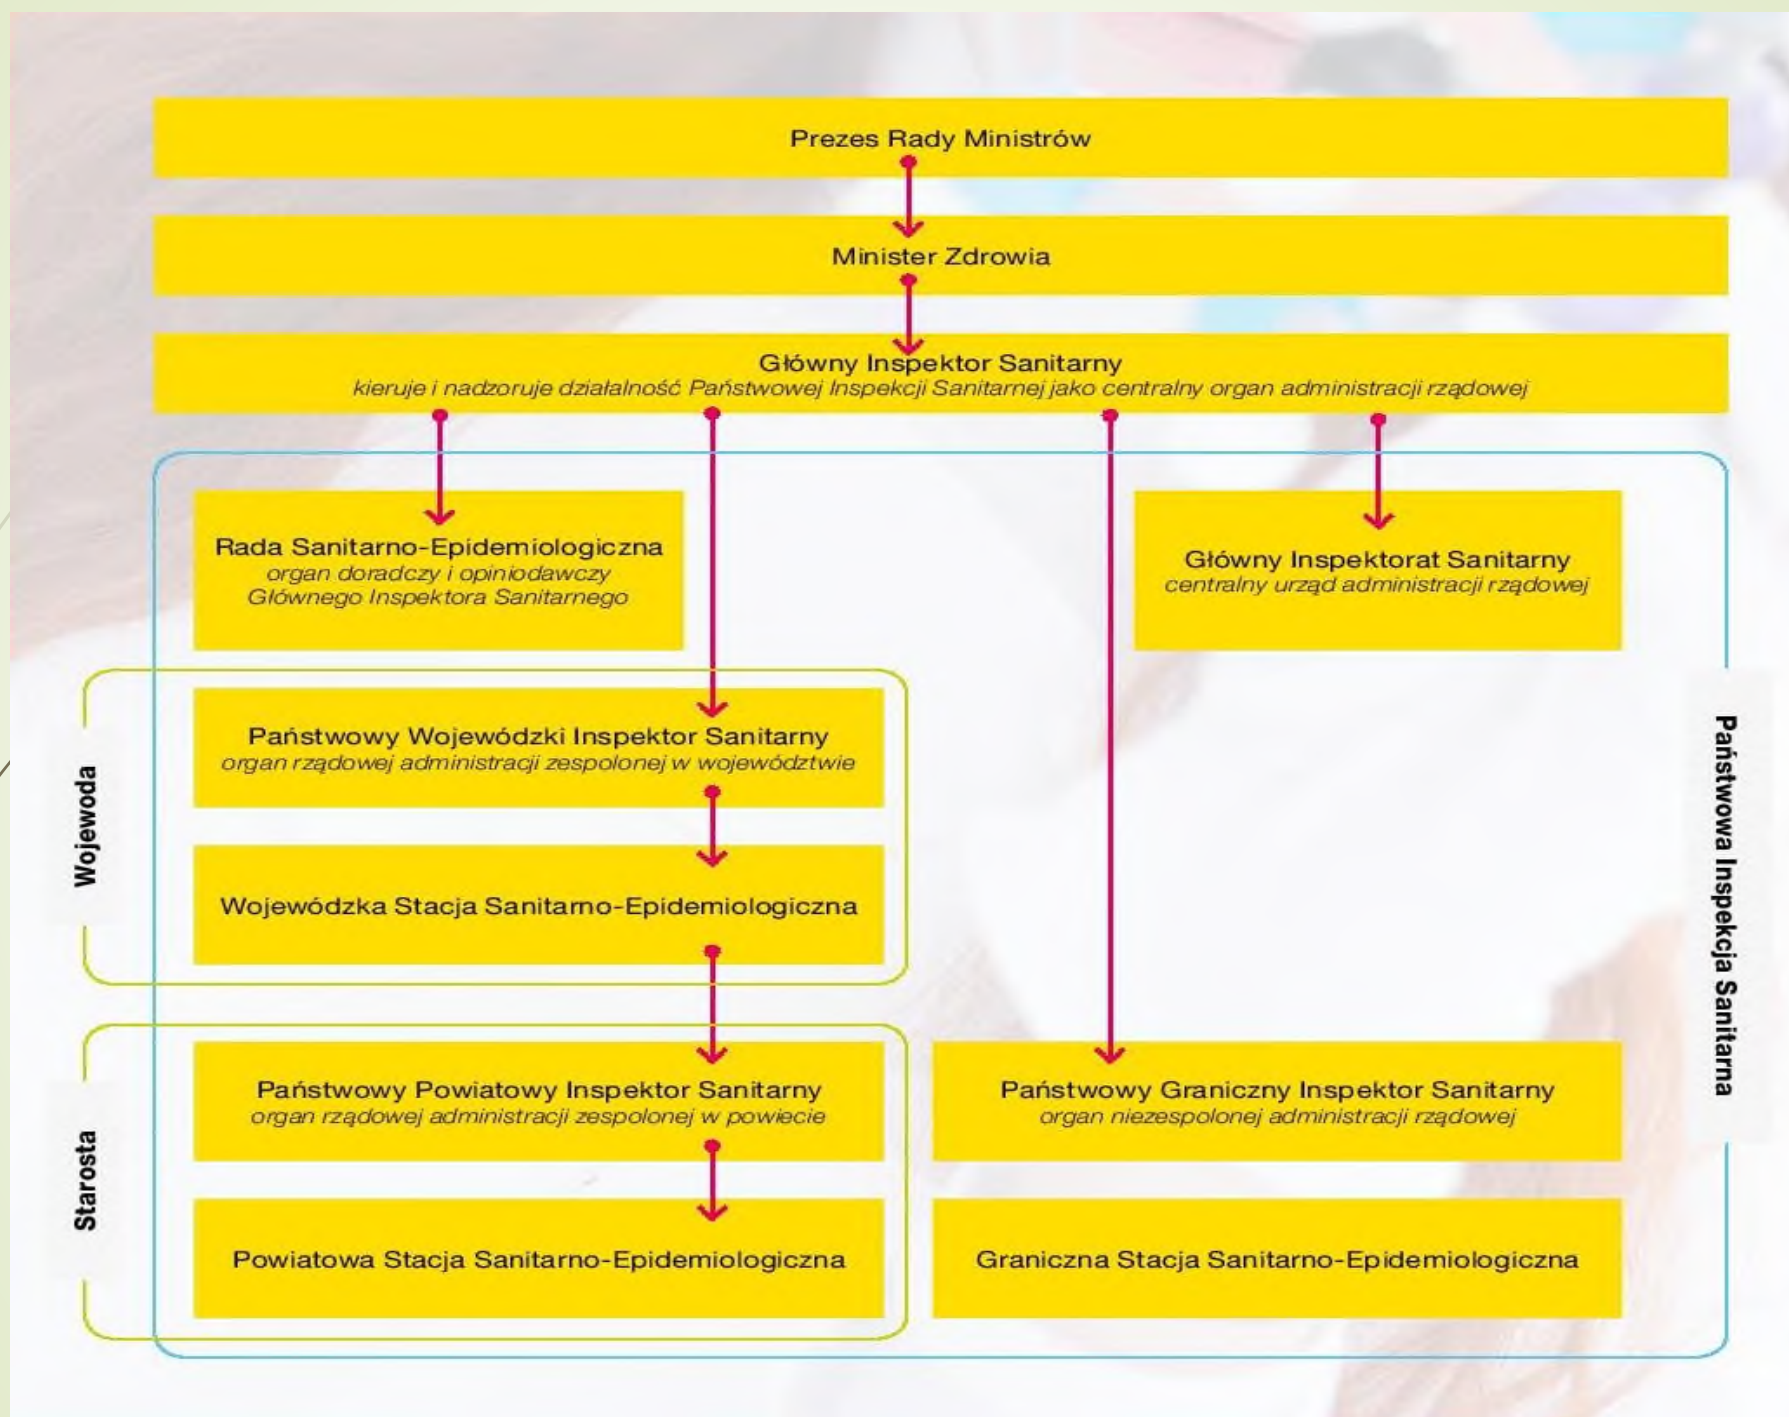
Prezes Rady Ministrów

Minister Zdrowia

Główny Inspektor Sanitarny
kieruje i nadzoruje działalność Państwowej Inspekcji Sanitarnej jako centralny organ administracji rządowej

Rada Sanitarno-Epidemiologiczna
organ doradczy i opiniodawczy Głównego Inspektora Sanitarnego

Główny Inspektorat Sanitarny
centralny urząd administracji rządowej

Wojewoda

Państwowy Wojewódzki Inspektor Sanitarny
organ rządowej administracji zespolonej w województwie

Wojewódzka Stacja Sanitarno-Epidemiologiczna

Starosta

Państwowy Powiatowy Inspektor Sanitarny
organ rządowej administracji zespolonej w powiecie

Powiatowa Stacja Sanitarno-Epidemiologiczna

Państwowy Graniczny Inspektor Sanitarny
organ niezespolonej administracji rządowej

Graniczna Stacja Sanitarno-Epidemiologiczna

Państwowa Inspekcja Sanitarna